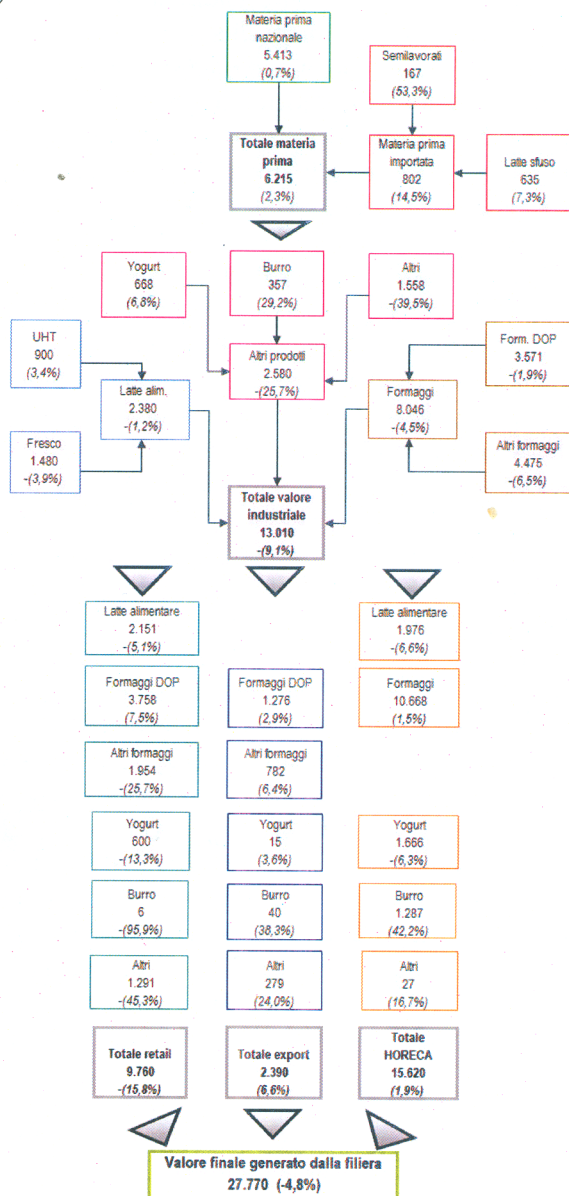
Materia prima nazionale
5.413
(0,7%)

Semilavorati
167
(53,3%)

Totale materia prima
6.215
(2,3%)

Materia prima importata
802
(14,5%)

Latte sfuso
635
(7,3%)

Yogurt
668
(6,8%)

Burro
357
(29,2%)

Altri
1.558
(39,5%)

UHT
900
(3,4%)

Altri prodotti
2.580
-(25,7%)

Form. DOP
3.571
-(1,9%)

Latte alim.
2.380
-(1,2%)

Formaggi
8.046
-(4,5%)

Fresco
1.480
-(3,9%)

Altri formaggi
4.475
-(6,5%)

Totale valore industriale
13.010
-(9,1%)

Latte alimentare
2.151
-(5,1%)

Latte alimentare
1.976
-(6,6%)

Formaggi DOP
3.758
(7,5%)

Formaggi DOP
1.276
(2,9%)

Formaggi
10.668
(1,5%)

Altri formaggi
1.954
-(25,7%)

Altri formaggi
782
(6,4%)

Yogurt
600
-(13,3%)

Yogurt
15
(3,6%)

Yogurt
1.666
-(6,3%)

Burro
6
-(95,9%)

Burro
40
(38,3%)

Burro
1.287
(42,2%)

Altri
1.291
-(45,3%)

Altri
279
(24,0%)

Altri
27
(16,7%)

Totale retail
9.760
-(15,8%)

Totale export
2.390
(6,6%)

Totale HORECA
15.620
(1,9%)

Valore finale generato dalla filiera
27.770 (-4,8%)